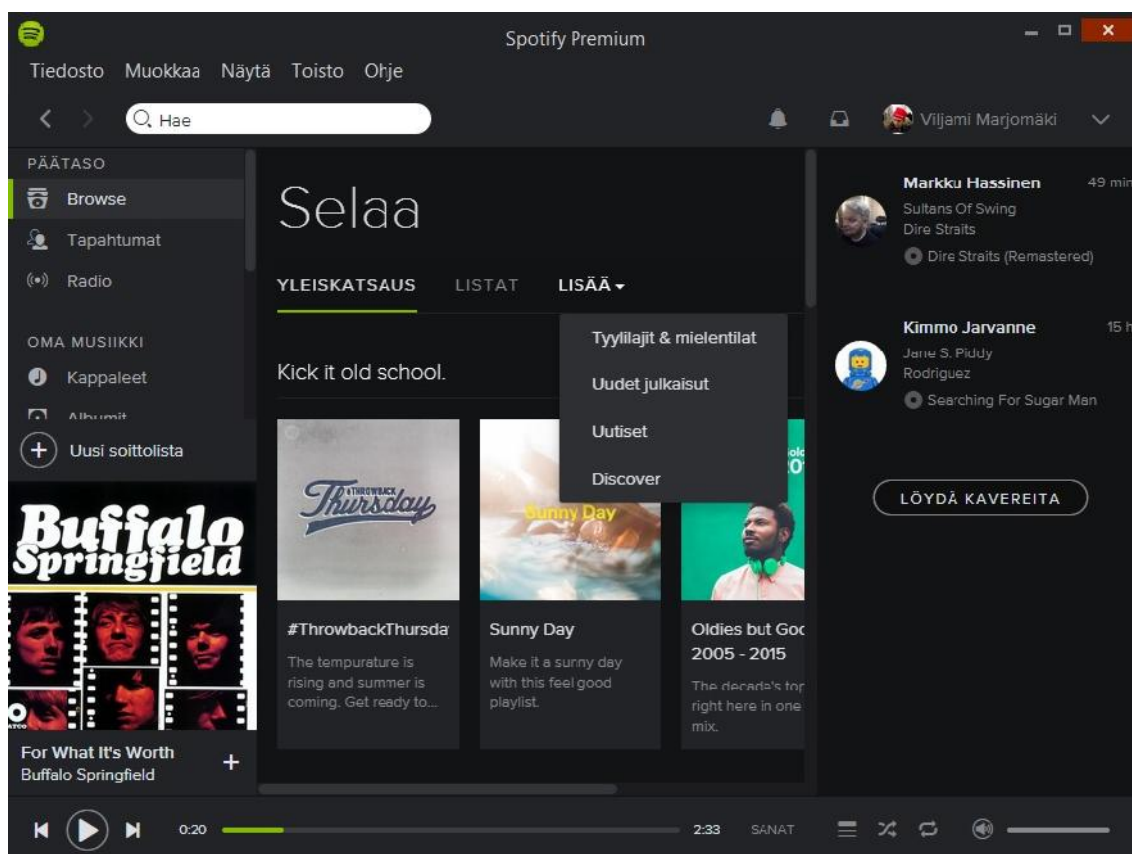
Spotify Premium

Tiedosto Muokkaa Näytä Toisto Ohje

Hae

Viljami Marjomäki

PÄÄTASO

Browse

Tapahtumat

Radio

OMA MUSIIKKI

Kappaleet

Albumit

Uusi soittolista

Buffalo Springfield

For What It's Worth
Buffalo Springfield

Selaa

YLEISKATSAUS LISTAT LISÄÄ

Tyylilajit & mielentilat

Uudet julkaisut

Uutiset

Discover

Kick it old school.

Throwback Thursday

Sunny Day

#ThrowbackThursda
The tempurature is rising and summer is coming. Get ready to...

Sunny Day
Make it a sunny day with this feel good playlist.

Oldies but Goo
2005 - 2015
The decade's top right here in one mix.

Markku Hassinen 49 min
Sultans Of Swing
Dire Straits
Dire Straits (Remastered)

Kimmo Jarvanne 15 h
Jane S. Piddy
Rodriguez
Searching For Sugar Man

LÖYDÄ KAVEREITA

0:20 2:33 SANAT